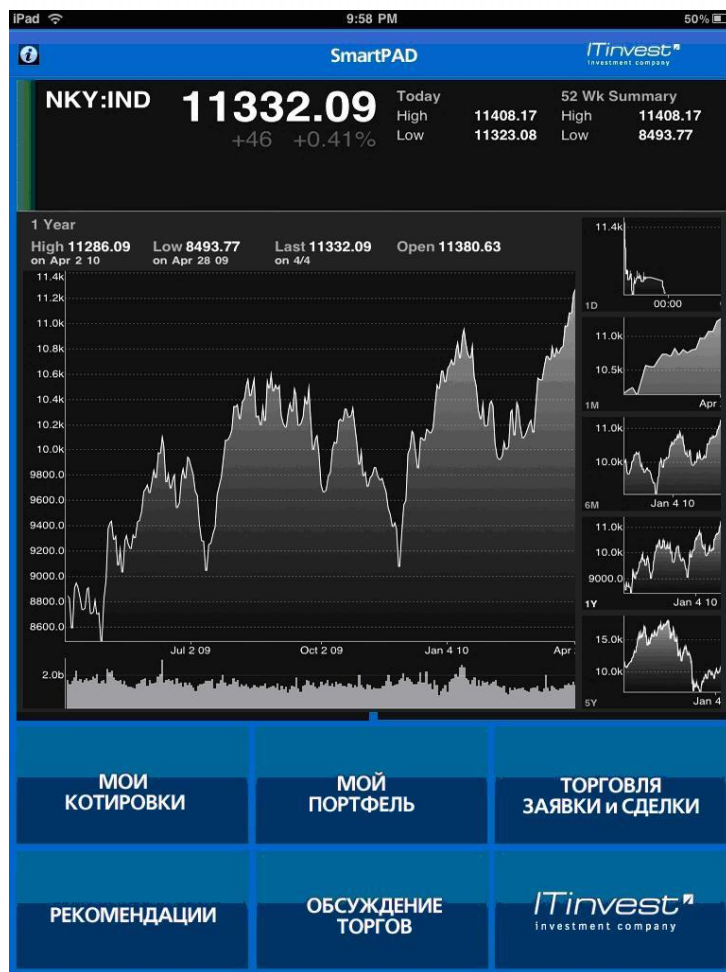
iPad 9:58 PM 50%

SmartPAD

ITinvest
investment company

NKY:IND 11332.09 +46 +0.41%

Today
High 11408.17
Low 11323.08

52 Wk Summary
High 11408.17
Low 8493.77

1 Year
High 11286.09 on Apr 2 10
Low 8493.77 on Apr 28 09
Last 11332.09 on 4/4
Open 11380.63

11.4k
11.2k
11.0k
10.8k
10.6k
10.4k
10.2k
10.0k
9800.0
9600.0
9400.0
9200.0
9000.0
8800.0
8600.0

Jul 2 09
Oct 2 09
Jan 4 10
Apr

2.0b

11.4k
1D 00:00

11.0k
10.5k
1M Apr

11.0k
10.0k
6M Jan 4 10

11.0k
10.0k
9000.0
1Y Jan 4 10

15.0k
10.0k
5Y Jan 4

МОИ КОТИРОВКИ

МОЙ ПОРТФЕЛЬ

ТОРГОВЛЯ ЗАЯВКИ и СДЕЛКИ

РЕКОМЕНДАЦИИ

ОБСУЖДЕНИЕ ТОРГОВ

ITinvest
investment company